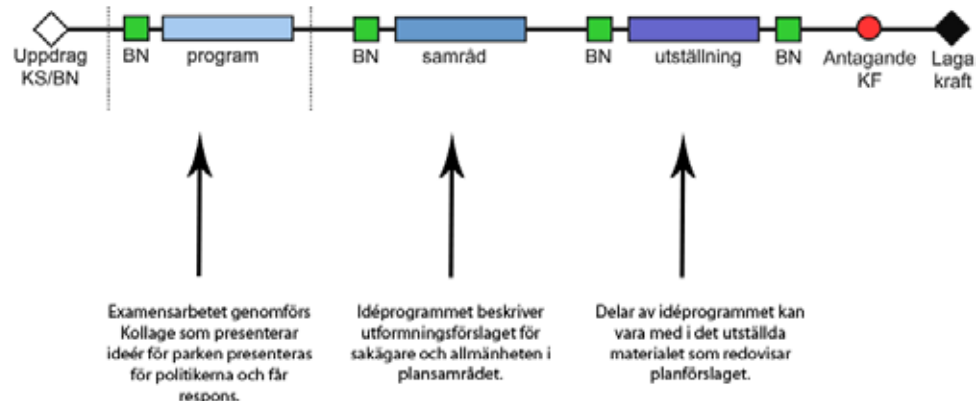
Uppdrag KS/BN

BN

program

BN

samråd

BN

utställning

BN

Antagande KF

Laga kraft

Examensarbetet genomförs Kollage som presenterar ideér för parken presenteras för politikerna och får respons.

Idéprogrammet beskriver utformningsförslaget för sakägare och allmänheten i plansamrådet.

Delar av idéprogrammet kan vara med i det utställda materialet som redovisar planförslaget.